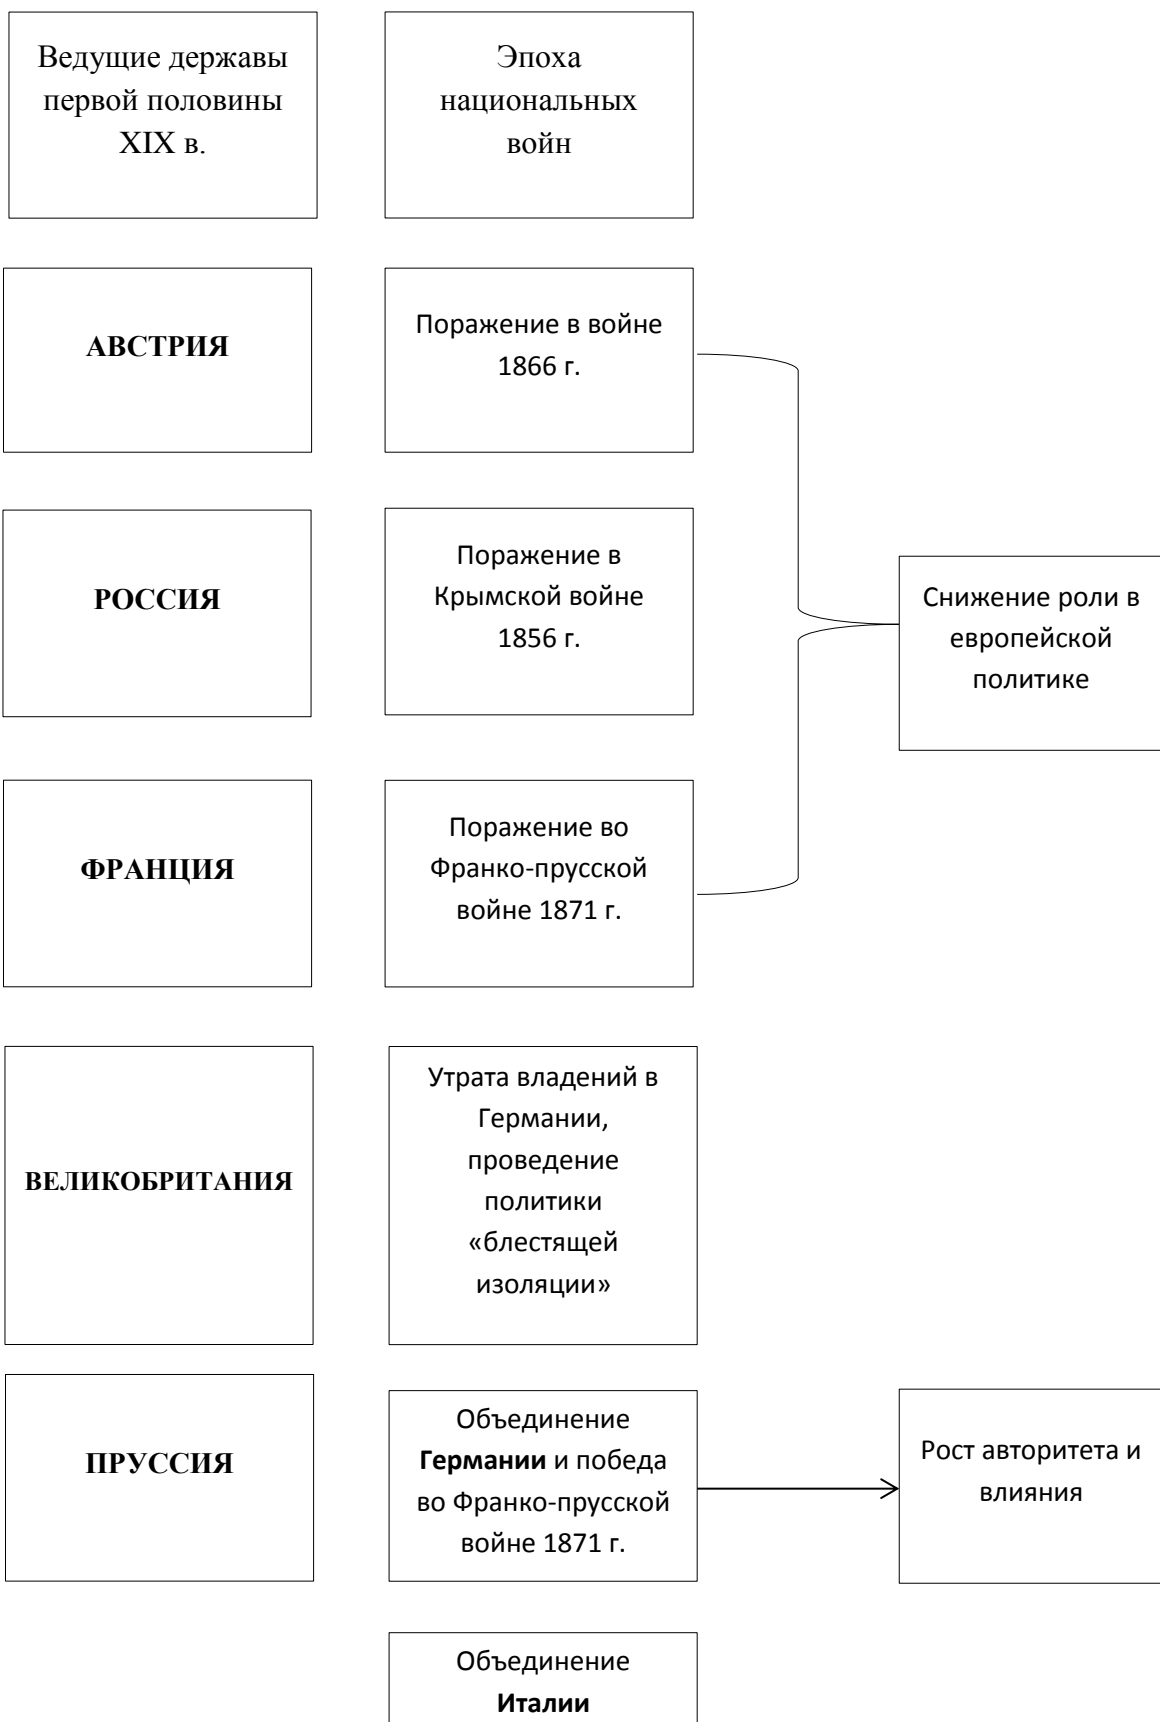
Ведущие державы первой половины XIX в.

Эпоха национальных войн

АВСТРИЯ

Поражение в войне 1866 г.

РОССИЯ

Поражение в Крымской войне 1856 г.

Снижение роли в европейской политике

ФРАНЦИЯ

Поражение во Франко-прусской войне 1871 г.

ВЕЛИКОБРИТАНИЯ

Утрата владений в Германии, проведение политики «блестящей изоляции»

ПРУССИЯ

Объединение **Германии** и победа во Франко-прусской войне 1871 г.

Рост авторитета и влияния

Объединение **Италии**